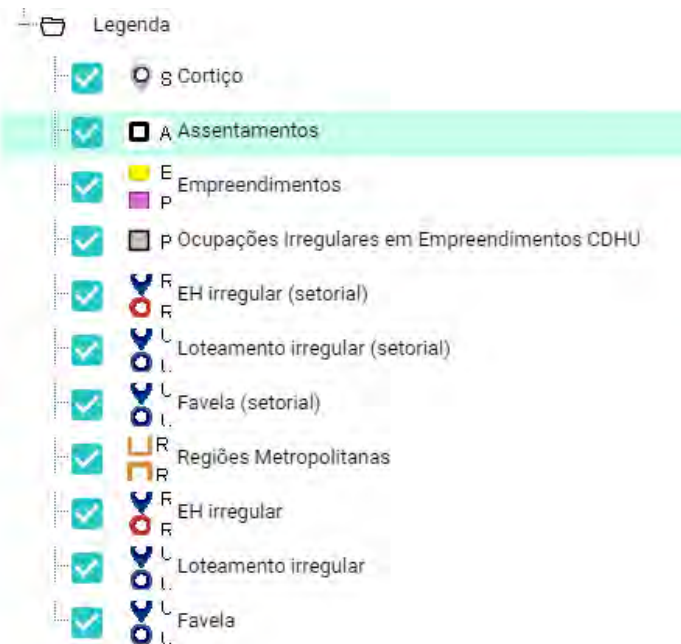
Legenda

S Cortiço

A Assentamentos

E
P Empreendimentos

P Ocupações Irregulares em Empreendimentos CDHU

R
R EH irregular (setorial)

U
L Loteamento irregular (setorial)

U
L Favela (setorial)

R
R Regiões Metropolitanas

R
R EH irregular

U
L Loteamento irregular

U
L Favela